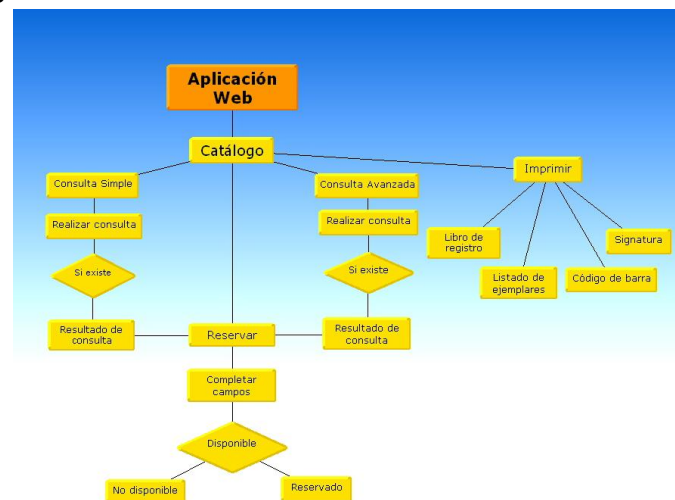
Aplicación Web

Catálogo

Consulta Simple

Realizar consulta

Si existe

Resultado de consulta

Consulta Avanzada

Realizar consulta

Si existe

Resultado de consulta

Imprimir

Libro de registro

Listado de ejemplares

Código de barra

Signatura

Reservar

Completar campos

Disponible

No disponible

Reservado